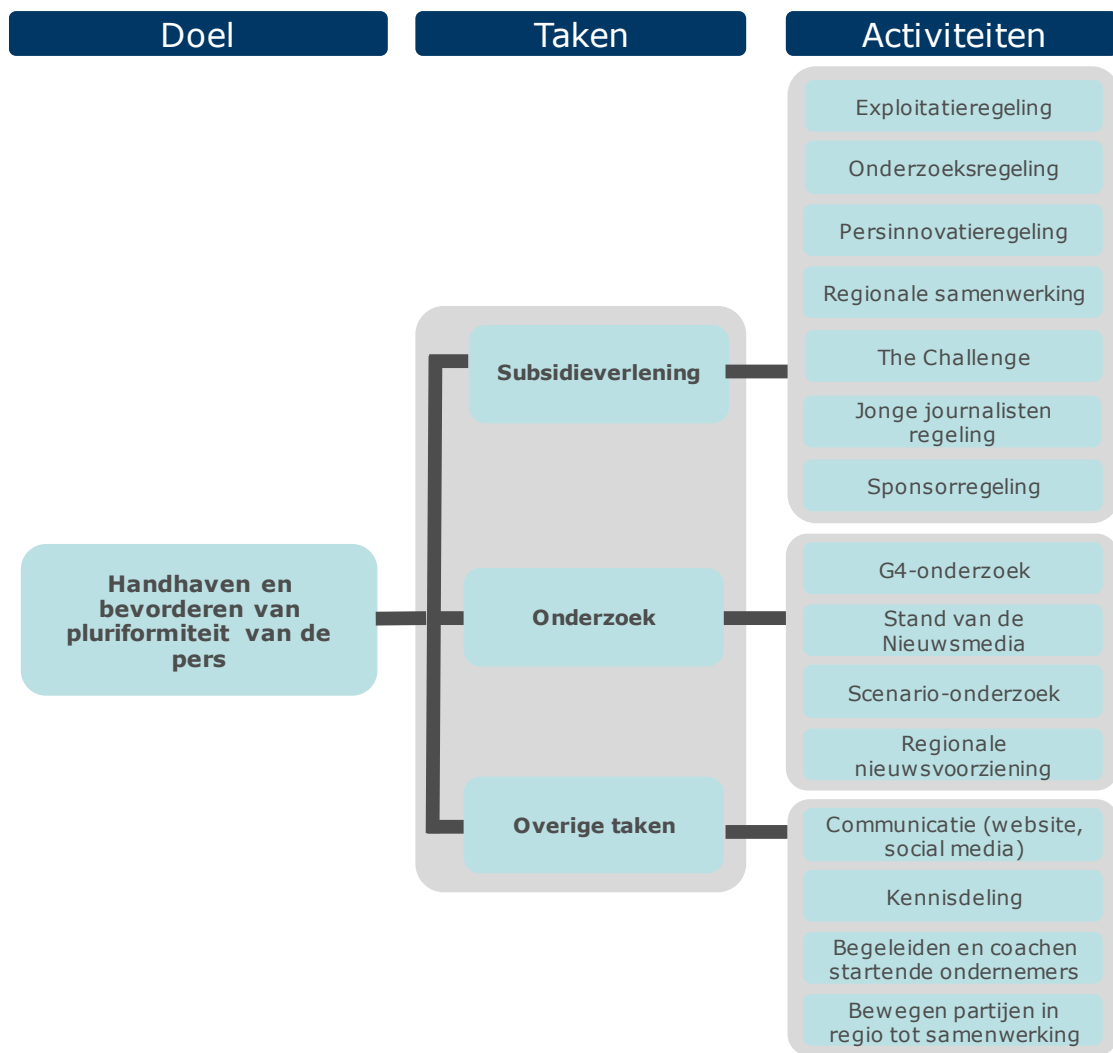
Doel

Taken

Activiteiten

Handhaven en bevorderen van pluriformiteit van de pers

Subsidieverlening

Exploitatieregeling

Onderzoeksregeling

Persinnovatieregeling

Regionale samenwerking

The Challenge

Jonge journalisten regeling

Sponsorregeling

Onderzoek

G4-onderzoek

Stand van de Nieuwsmedia

Scenario-onderzoek

Regionale nieuwsvoorziening

Overige taken

Communicatie (website, social media)

Kennisdeling

Begeleiden en coachen startende ondernemers

Bewegen partijen in regio tot samenwerking